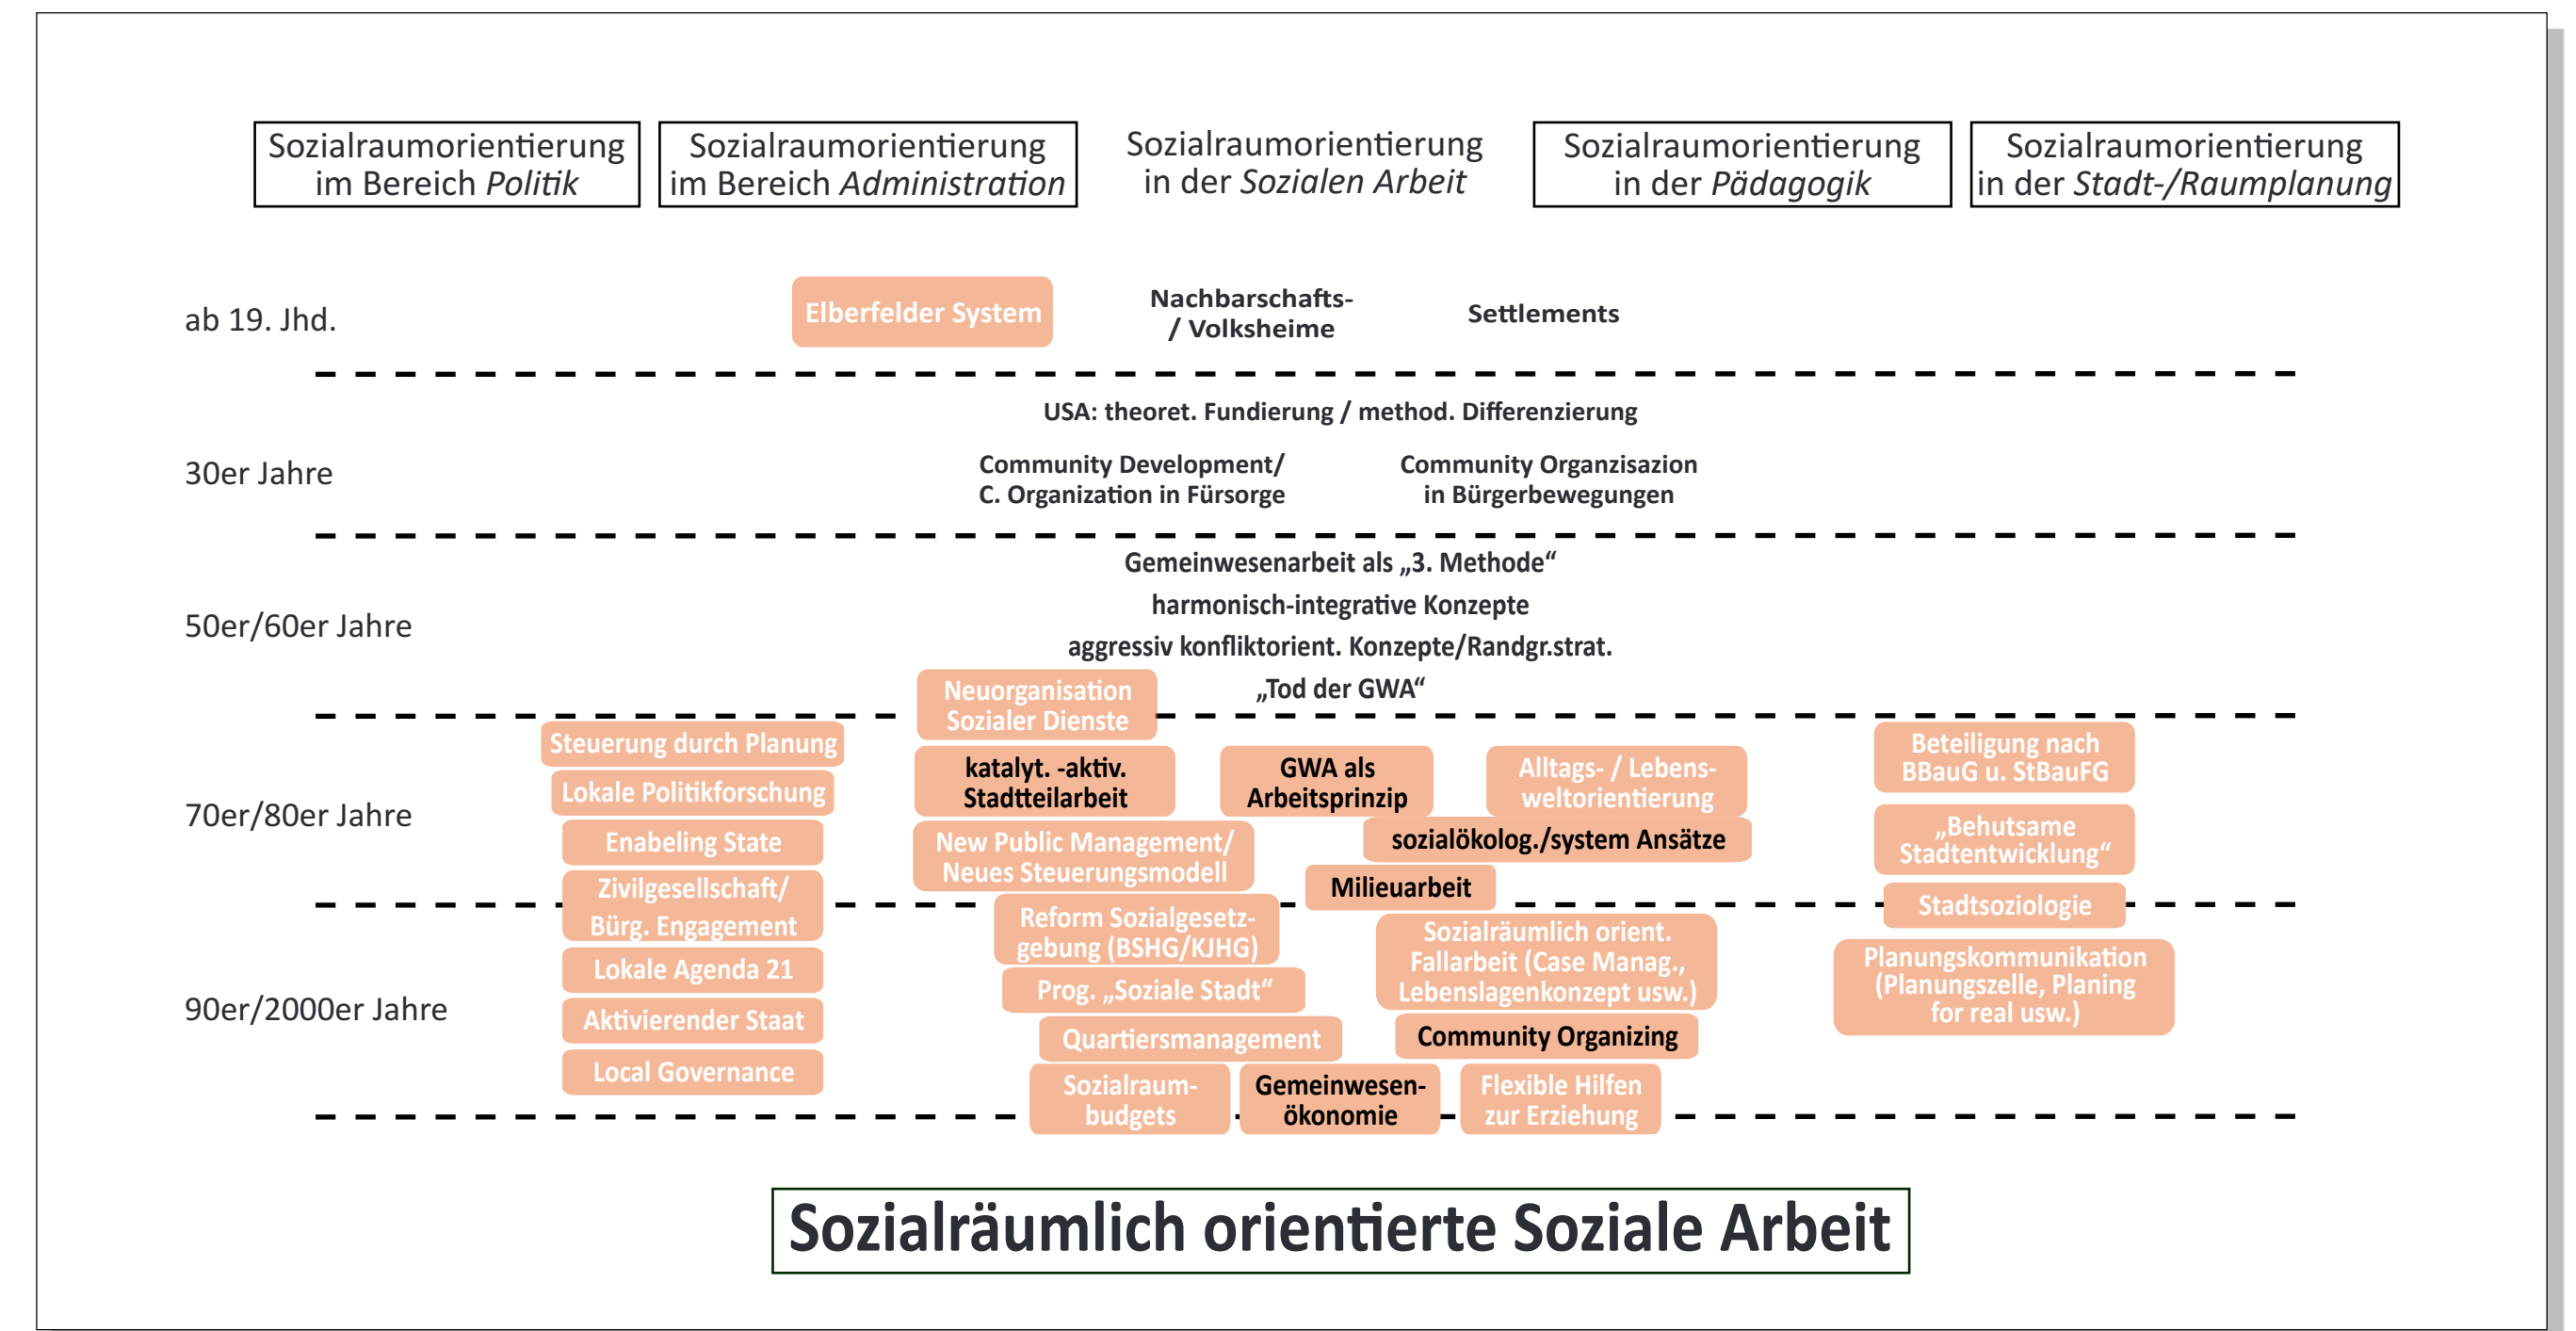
Sozialraumorientierung im Bereich *Politik*

Sozialraumorientierung im Bereich *Administration*

Sozialraumorientierung in der *Sozialen Arbeit*

Sozialraumorientierung in der *Pädagogik*

Sozialraumorientierung in der *Stadt-/Raumplanung*

ab 19. Jhd.

Elberfelder System

Nachbarschafts- / Volksheime

Settlements

USA: theoret. Fundierung / method. Differenzierung

30er Jahre

Community Development/ C. Organization in Fürsorge

Community Organzisazion in Bürgerbewegungen

Gemeinwesenarbeit als „3. Methode"

harmonisch-integrative Konzepte

50er/60er Jahre

aggressiv konfliktorient. Konzepte/Randgr.strat.

Neuorganisation Sozialer Dienste

„Tod der GWA"

Steuerung durch Planung

Lokale Politikforschung

70er/80er Jahre

Enabeling State

Zivilgesellschaft/ Bürg. Engagement

katalyt. -aktiv. Stadtteilarbeit

GWA als Arbeitsprinzip

Alltags- / Lebensweltorientierung

Beteiligung nach BBauG u. StBauFG

New Public Management/ Neues Steuerungsmodell

sozialökolog./system Ansätze

„Behutsame Stadtentwicklung"

Milieuarbeit

Stadtsoziologie

Reform Sozialgesetzgebung (BSHG/KJHG)

Sozialräumlich orient. Fallarbeit (Case Manag., Lebenslagenkonzept usw.)

Planungskommunikation (Planungszelle, Planing for real usw.)

Lokale Agenda 21

90er/2000er Jahre

Prog. „Soziale Stadt"

Aktivierender Staat

Quartiersmanagement

Community Organizing

Local Governance

Sozialraumbudgets

Gemeinwesenökonomie

Flexible Hilfen zur Erziehung

Sozialräumlich orientierte Soziale Arbeit